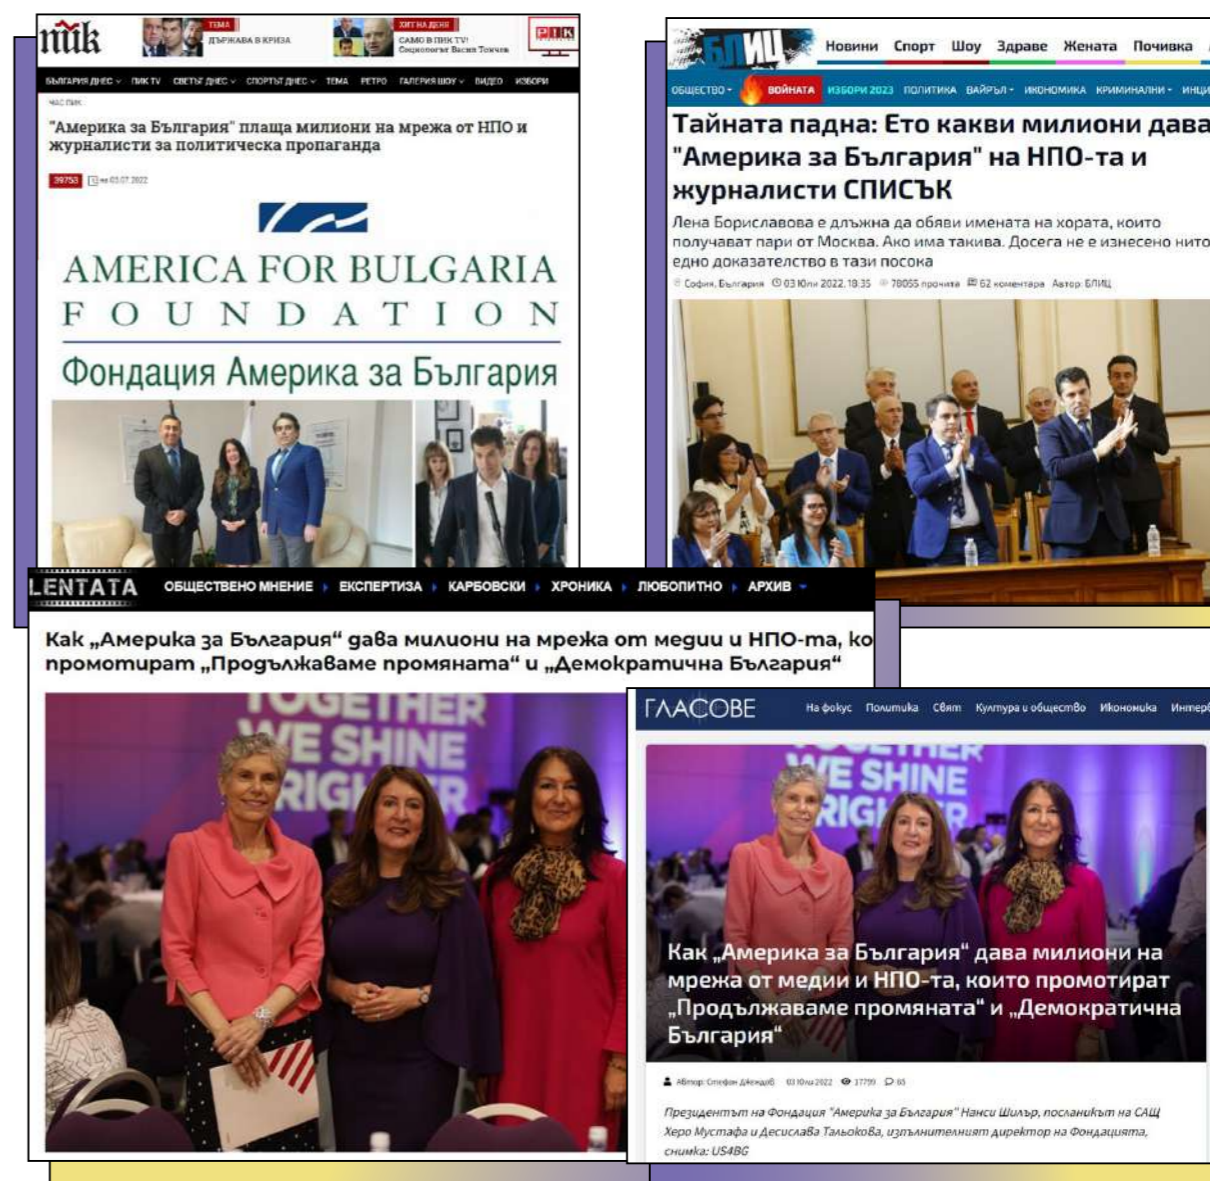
пик

ТЕМА ДЪРЖАВА В КРИЗА

ХИТ НА ДЕНЯ САМО В ПИК TV! Сексологът Васил Точков

PIK

БЪЛГАРИЯ ДНЕС ПИК TV СВЕТЪТ ДНЕС СПОРТЪТ ДНЕС ТЕМА РЕТРО ГАЛЕРИЯ ШОУ ВИДЕО ИЗБОРИ

"Америка за България" плаща милиони на мрежа от НПО и журналисти за политическа пропаганда

39753 на 03.07.2022

AMERICA FOR BULGARIA FOUNDATION

Фондация Америка за България

БЛИЦ

Новини Спорт Шоу Здраве Жената Почивка

ОБЩЕСТВО ВОЙНАТА ИЗБОРИ 2023 ПОЛИТИКА ВАЙРЪЛ ИКОНОМИКА КРИМИНАЛНИ ИНЦИ

Тайната падна: Ето какви милиони дава "Америка за България" на НПО-та и журналисти СПИСЪК

Лена Бориславова е длъжна да обяви имената на хората, които получават пари от Москва. Ако има такива. Досега не е изнесено нито едно доказателство в тази посока

София, България 03 Юли 2022, 18:35 78055 прочита 62 коментара Автор: БЛИЦ

LENTATA ОБЩЕСТВЕНО МНЕНИЕ ЕКСПЕРТИЗА КАРБОВСКИ ХРОНИКА ЛЮБОПИТНО АРХИВ

Как „Америка за България“ дава милиони на мрежа от медии и НПО-та, ко промотират „Продължаваме промяната“ и „Демократична България“

TOGETHER WE SHINE BRIGHTER

ГЛАСОВЕ На фокус Политика Свят Култура и общество Икономика Интерв

Как „Америка за България“ дава милиони на мрежа от медии и НПО-та, които промотират „Продължаваме промяната“ и „Демократична България“

Автор: Стефан Джамбов 03 Юли 2022 17799 65

Президентът на Фондация "Америка за България" Нанси Шилър, посланикът на САЩ Херо Мустафа и Десислава Талькова, изпълнителният директор на Фондацията, снимка: US4BG